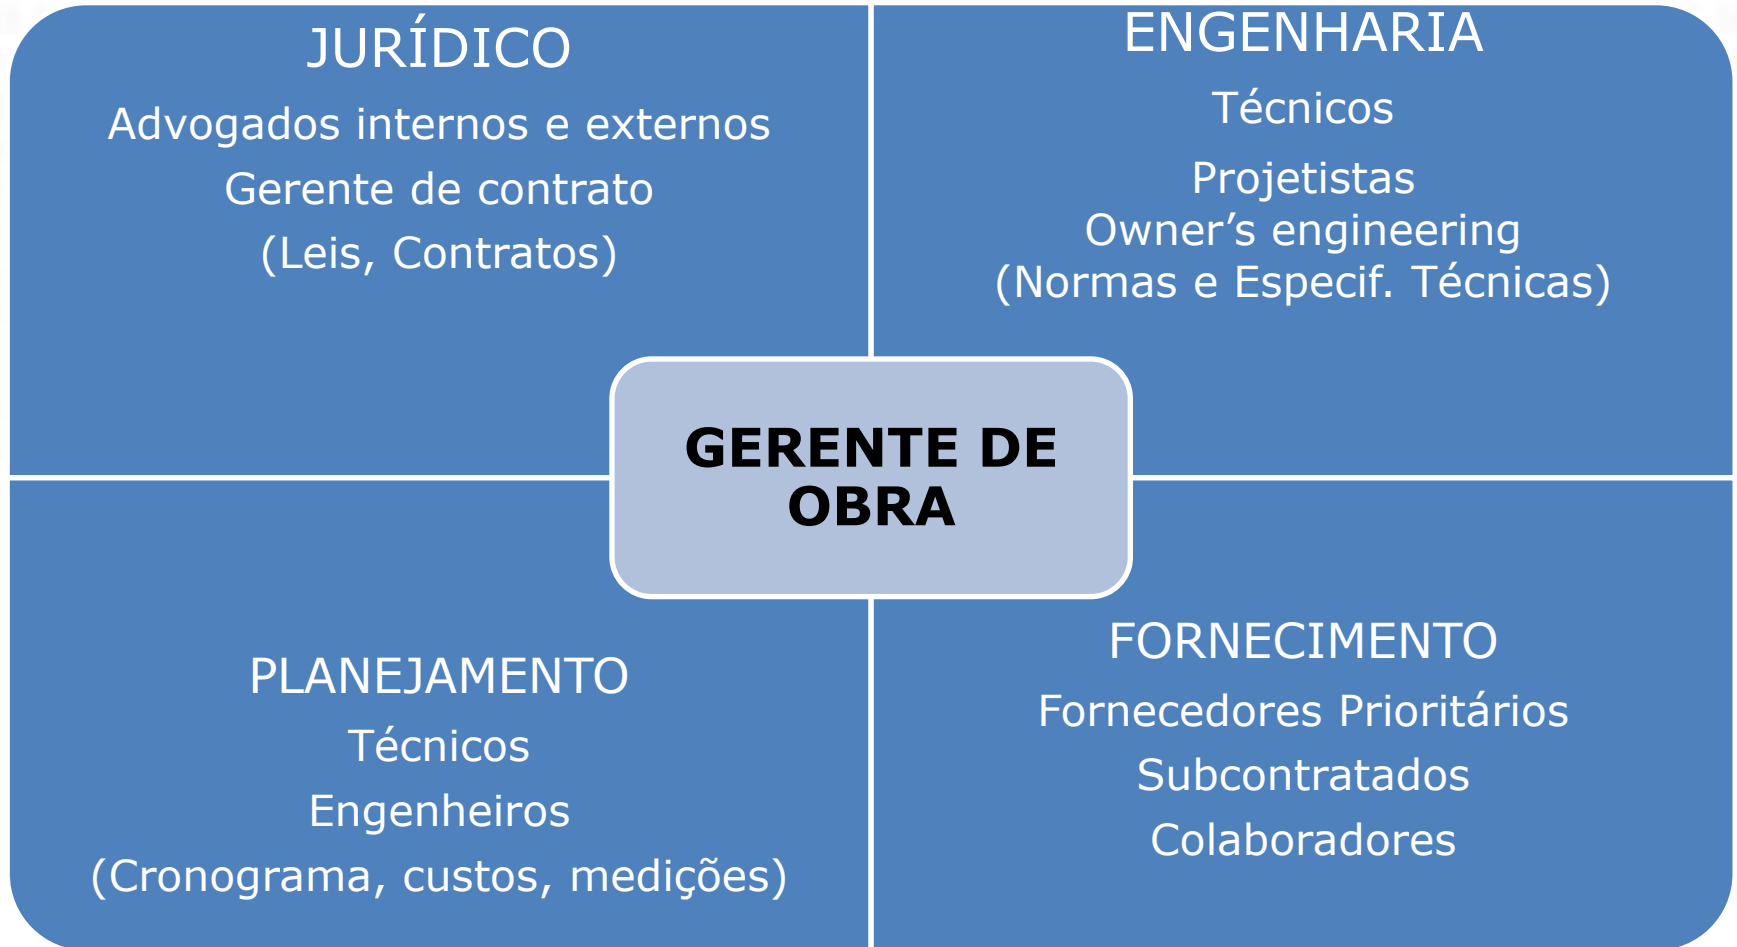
JURÍDICO
Advogados internos e externos
Gerente de contrato
(Leis, Contratos)

ENGENHARIA
Técnicos
Projetistas
Owner’s engineering
(Normas e Especif. Técnicas)

GERENTE DE OBRA

PLANEJAMENTO
Técnicos
Engenheiros
(Cronograma, custos, medições)

FORNECIMENTO
Fornecedores Prioritários
Subcontratados
Colaboradores